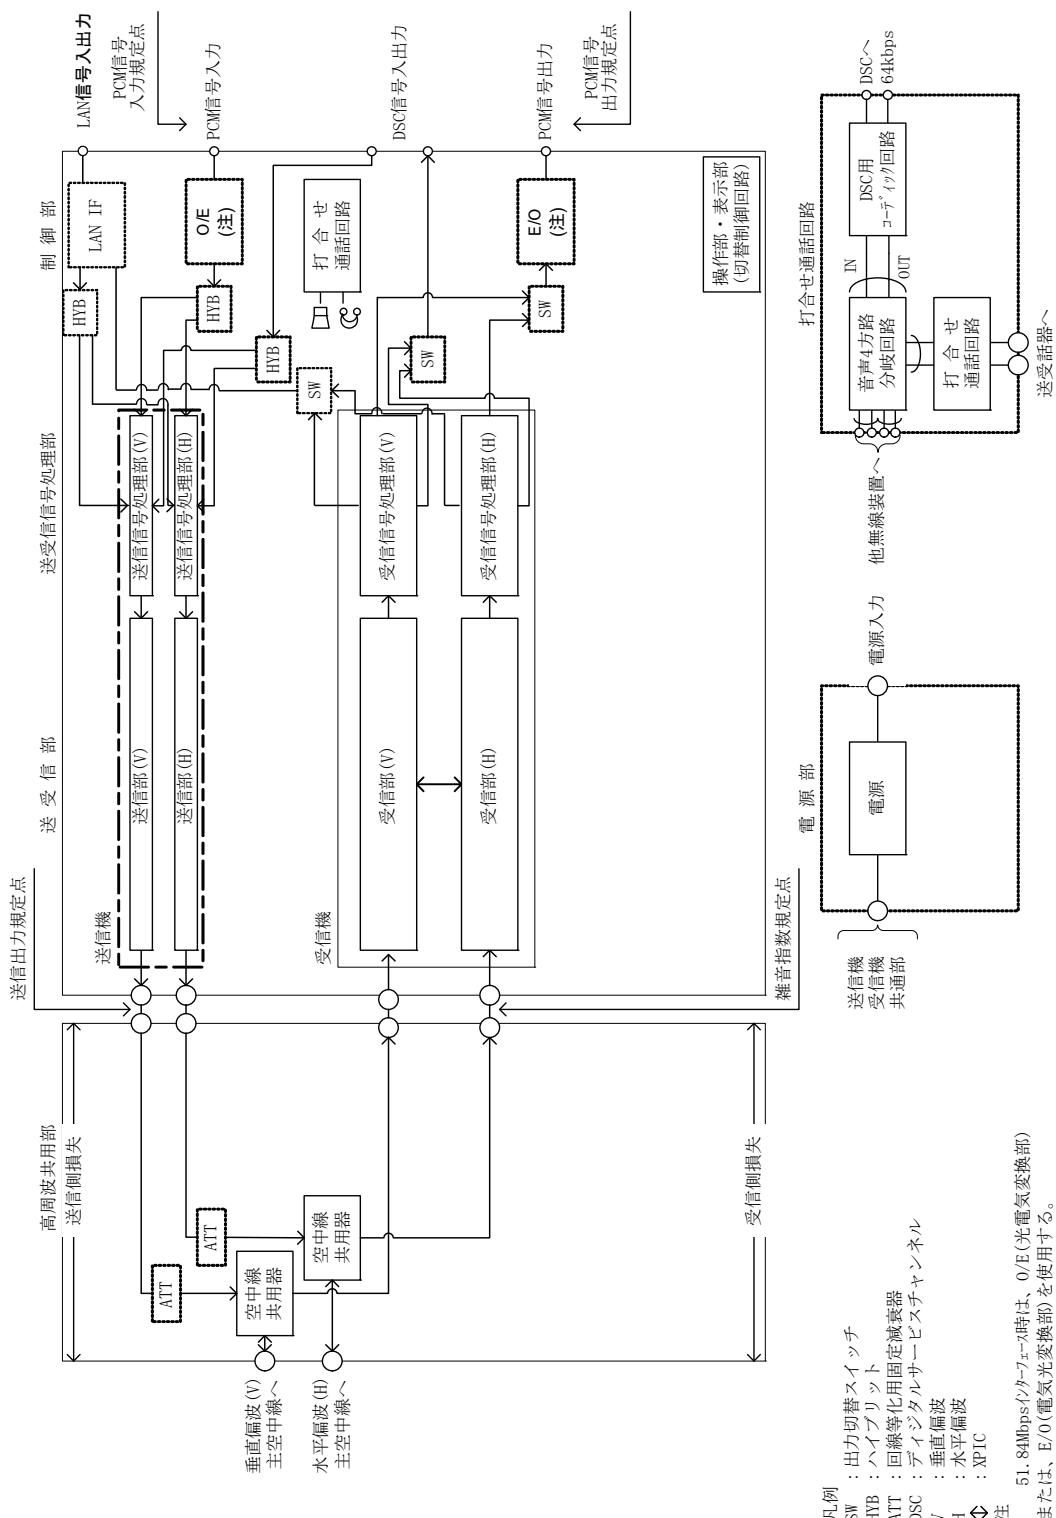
LAN信号入出力
PCM信号入力規定点
PCM信号入力
DSC信号入出力
PCM信号出力
PCM信号出力規定点
DSCへ
64kbps

制御部
LAN IF
O/E
(注)
E/O
(注)
HYB
HYB
HYB
SW
SW
SW
打合せ
通話回路
操作部・表示部
(切替制御回路)

打合せ通話回路
DSC用
ｺｰﾃﾞｨｯｸ回路
IN
OUT
音声4方路
分岐回路
打合せ
通話回路
他無線装置へ
送受話器へ

送受信号処理部
送信信号処理部(V)
送信信号処理部(H)
受信信号処理部(V)
受信信号処理部(H)

送受信部
送信部(V)
送信部(H)
受信部(V)
受信部(H)
送信機
受信機

電源部
電源
電源入力
送信機
受信機
共通部

送信出力規定点
雑音指数規定点

高周波共用部
送信側損失
受信側損失
ATT
ATT
空中線
共用器
空中線
共用器
垂直偏波(V)
主空中線へ
水平偏波(H)
主空中線へ

凡例
SW ：出力切替スイッチ
HYB ：ハイブリット
ATT ：回線等化用固定減衰器
DSC ：ディジタルサービスチャンネル
V ：垂直偏波
H ：水平偏波
⇔ ：XPIC
注 51.84Mbpsｲﾝﾀｰﾌｪｰｽ時は、O/E(光電気変換部)
または、E/O(電気光変換部)を使用する。